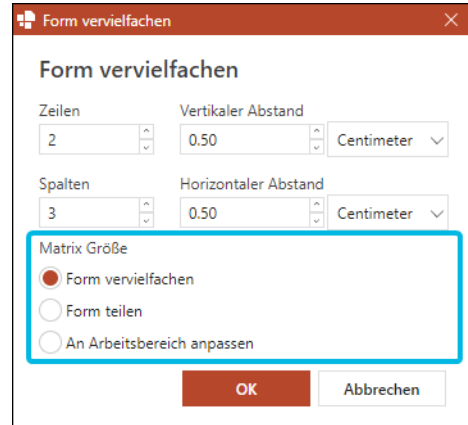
Form vervielfachen

Form vervielfachen

Zeilen
2

Vertikaler Abstand
0.50
Centimeter

Spalten
3

Horizontaler Abstand
0.50
Centimeter

Matrix Größe
Form vervielfachen
Form teilen
An Arbeitsbereich anpassen

OK
Abbrechen